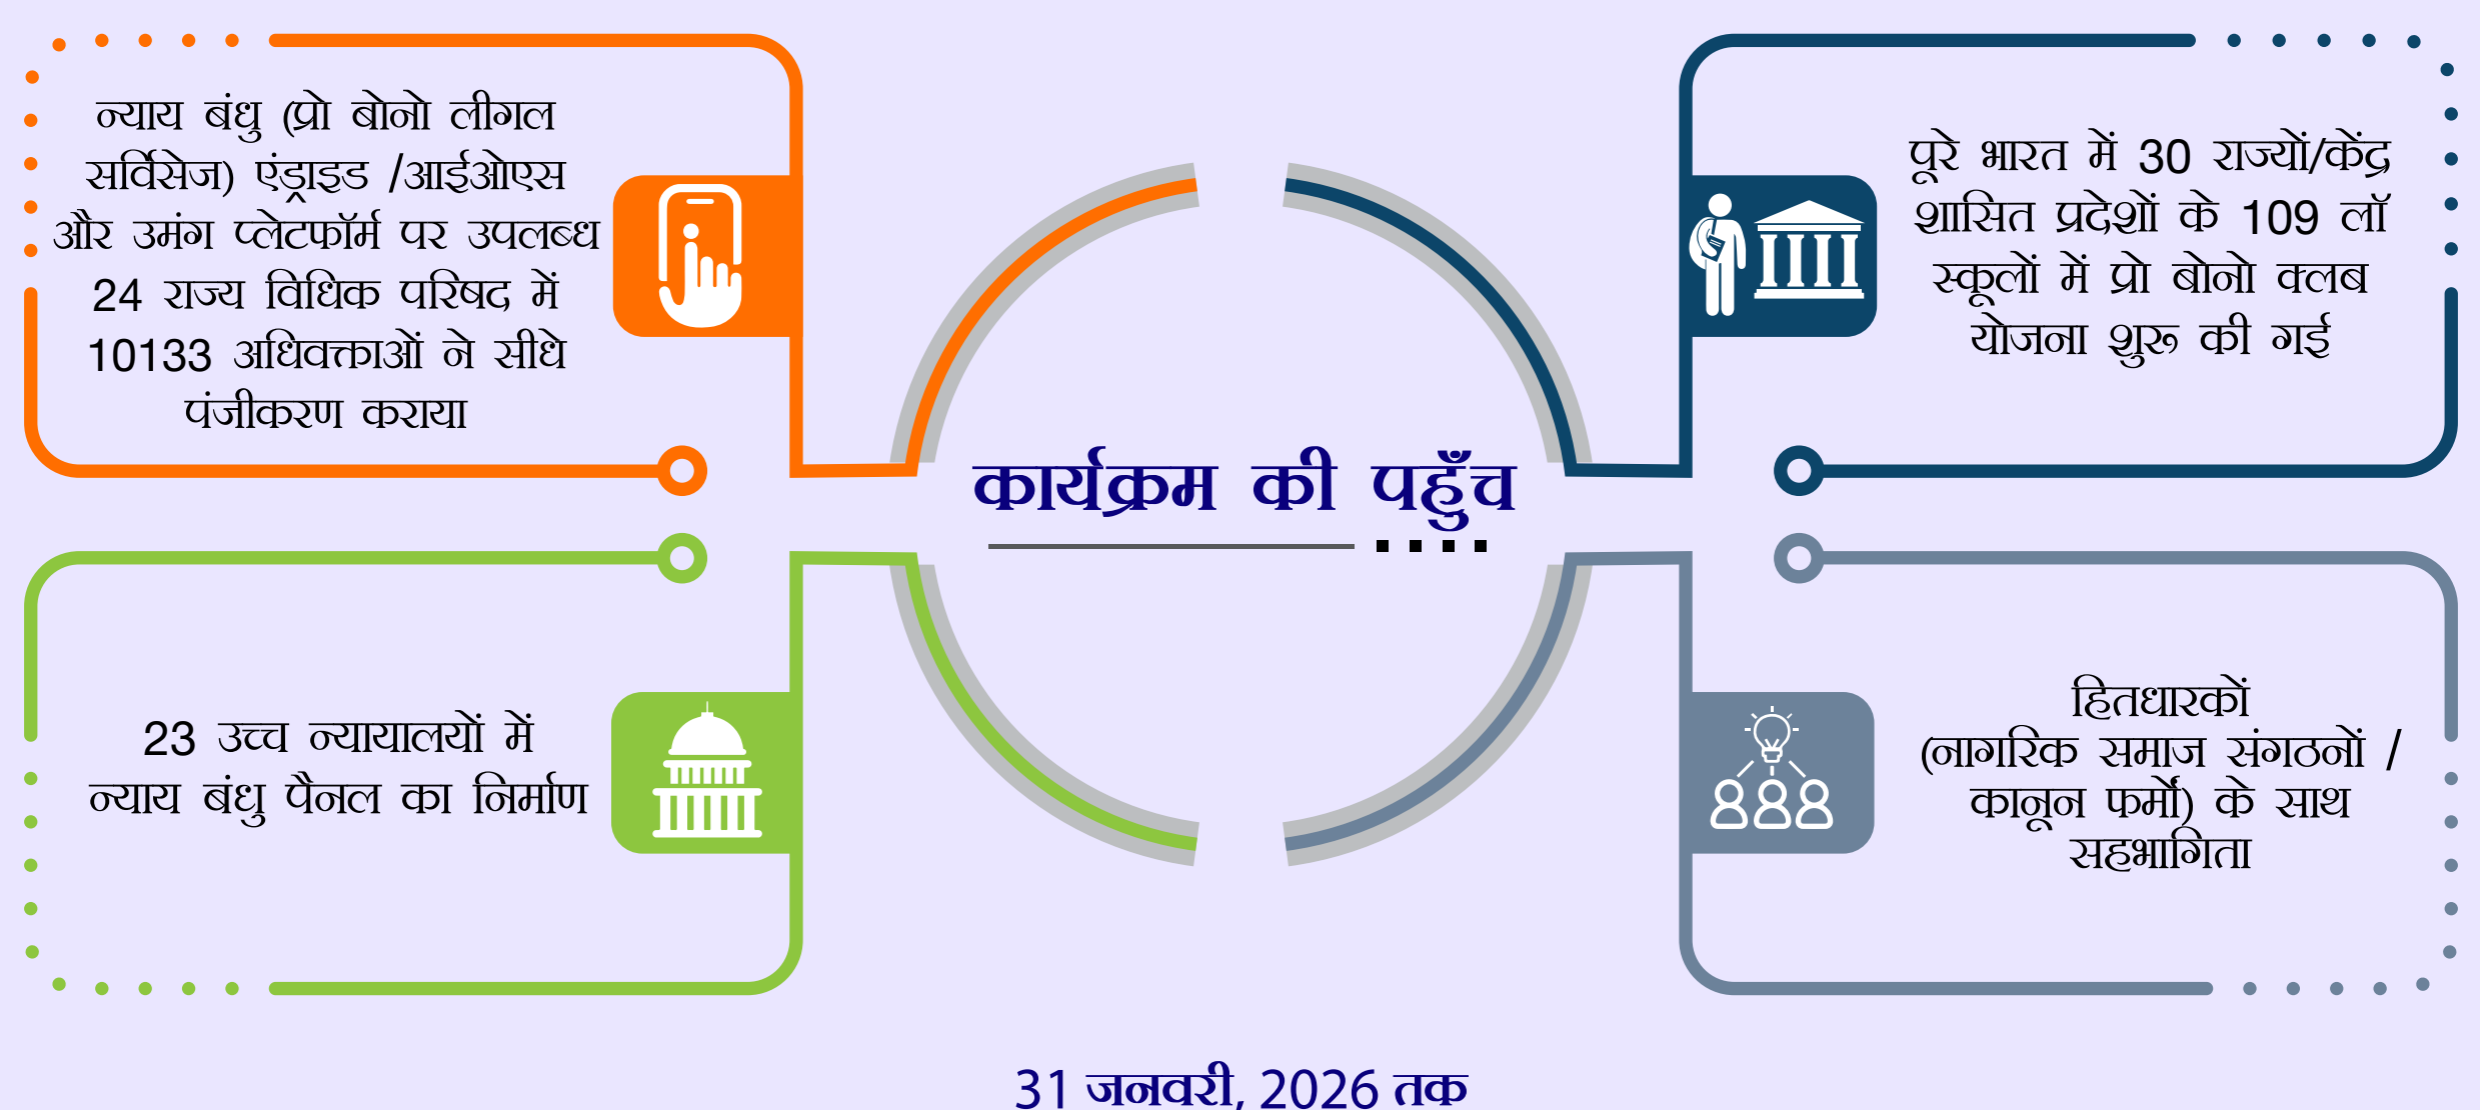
न्याय बंधु (प्रो बोनो लीगल सर्विसेज) एंड्राइड /आईओएस और उमंग प्लेटफॉर्म पर उपलब्ध 24 राज्य विधिक परिषद में 10133 अधिवक्ताओं ने सीधे पंजीकरण कराया

पूरे भारत में 30 राज्यों/केंद्र शासित प्रदेशों के 109 लॉ स्कूलों में प्रो बोनो क्लब योजना शुरू की गई

कार्यक्रम की पहुँच

23 उच्च न्यायालयों में न्याय बंधु पैनल का निर्माण

हितधारकों (नागरिक समाज संगठनों / कानून फर्मों) के साथ सहभागिता

31 जनवरी, 2026 तक